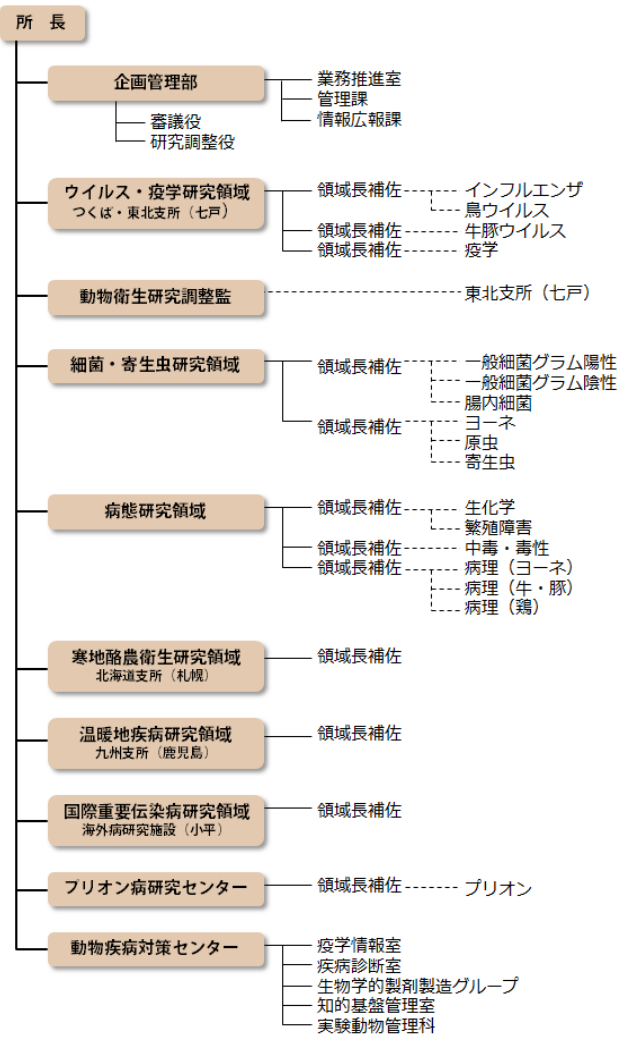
所　長

企画管理部
業務推進室
管理課
情報広報課
審議役
研究調整役

ウイルス・疫学研究領域
つくば・東北支所（七戸）
領域長補佐
インフルエンザ
鳥ウイルス
領域長補佐
牛豚ウイルス
領域長補佐
疫学

動物衛生研究調整監
東北支所（七戸）

細菌・寄生虫研究領域
領域長補佐
一般細菌グラム陽性
一般細菌グラム陰性
腸内細菌
領域長補佐
ヨーネ
原虫
寄生虫

病態研究領域
領域長補佐
生化学
繁殖障害
領域長補佐
中毒・毒性
領域長補佐
病理（ヨーネ）
病理（牛・豚）
病理（鶏）

寒地酪農衛生研究領域
北海道支所（札幌）
領域長補佐

温暖地疾病研究領域
九州支所（鹿児島）
領域長補佐

国際重要伝染病研究領域
海外病研究施設（小平）
領域長補佐

プリオン病研究センター
領域長補佐
プリオン

動物疾病対策センター
疫学情報室
疾病診断室
生物学的製剤製造グループ
知的基盤管理室
実験動物管理科